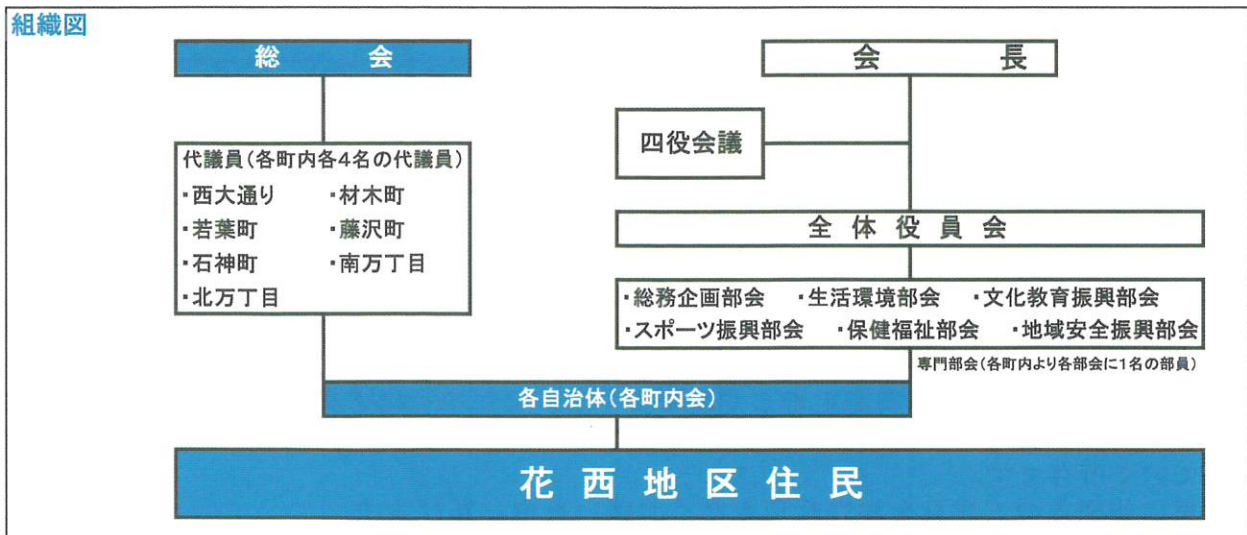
組織図

総　会

会　長

四役会議

代議員(各町内各4名の代議員)
・西大通り　・材木町
・若葉町　・藤沢町
・石神町　・南万丁目
・北万丁目

全体役員会

・総務企画部会　・生活環境部会　・文化教育振興部会
・スポーツ振興部会　・保健福祉部会　・地域安全振興部会

専門部会(各町内より各部会に1名の部員)

各自治体(各町内会)

花西地区住民